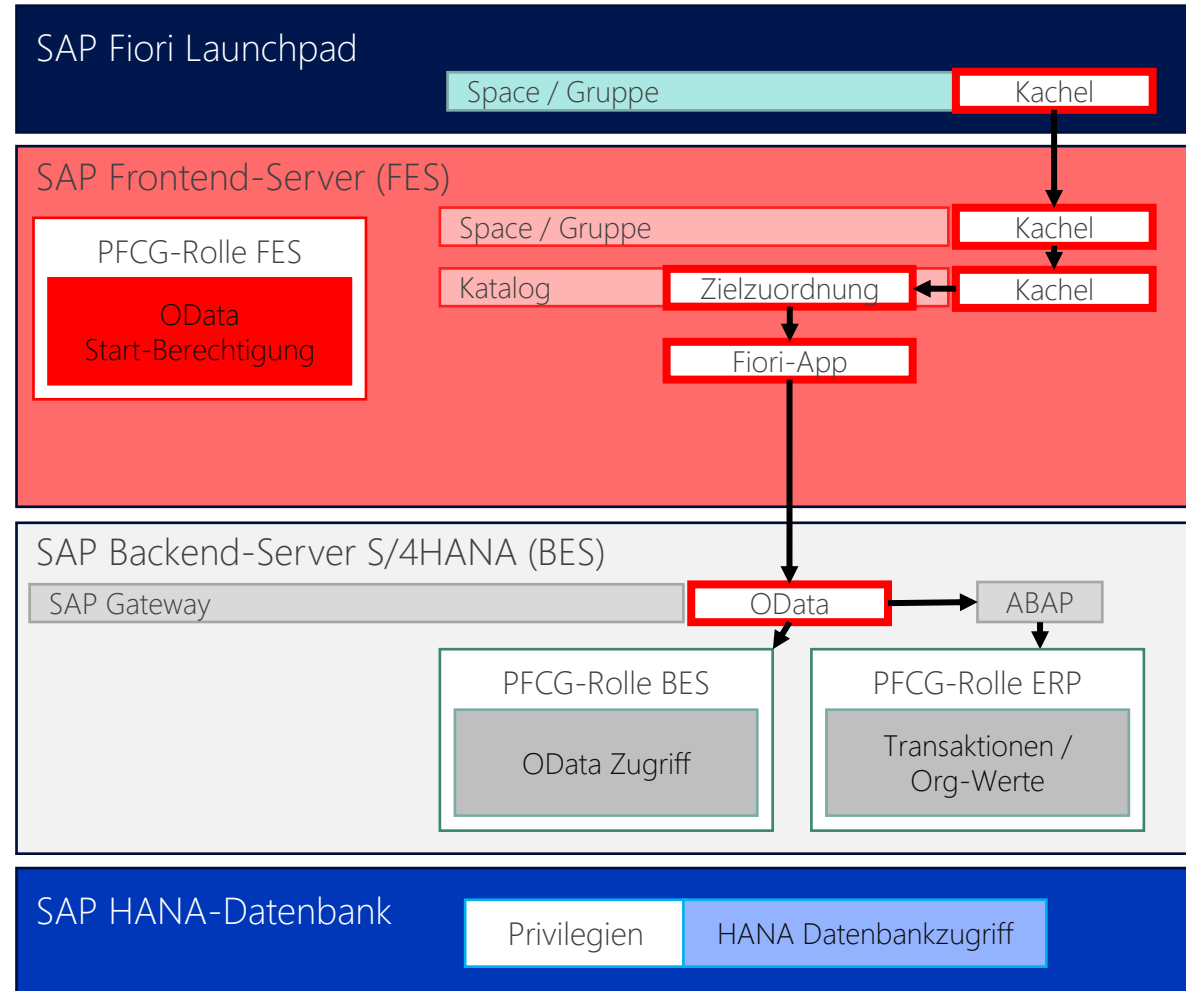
SAP Fiori Launchpad

Space / Gruppe

Kachel

SAP Frontend-Server (FES)

PFCG-Rolle FES

OData Start-Berechtigung

Space / Gruppe

Kachel

Katalog

Zielzuordnung

Kachel

Fiori-App

SAP Backend-Server S/4HANA (BES)

SAP Gateway

OData

ABAP

PFCG-Rolle BES

OData Zugriff

PFCG-Rolle ERP

Transaktionen / Org-Werte

SAP HANA-Datenbank

Privilegien

HANA Datenbankzugriff